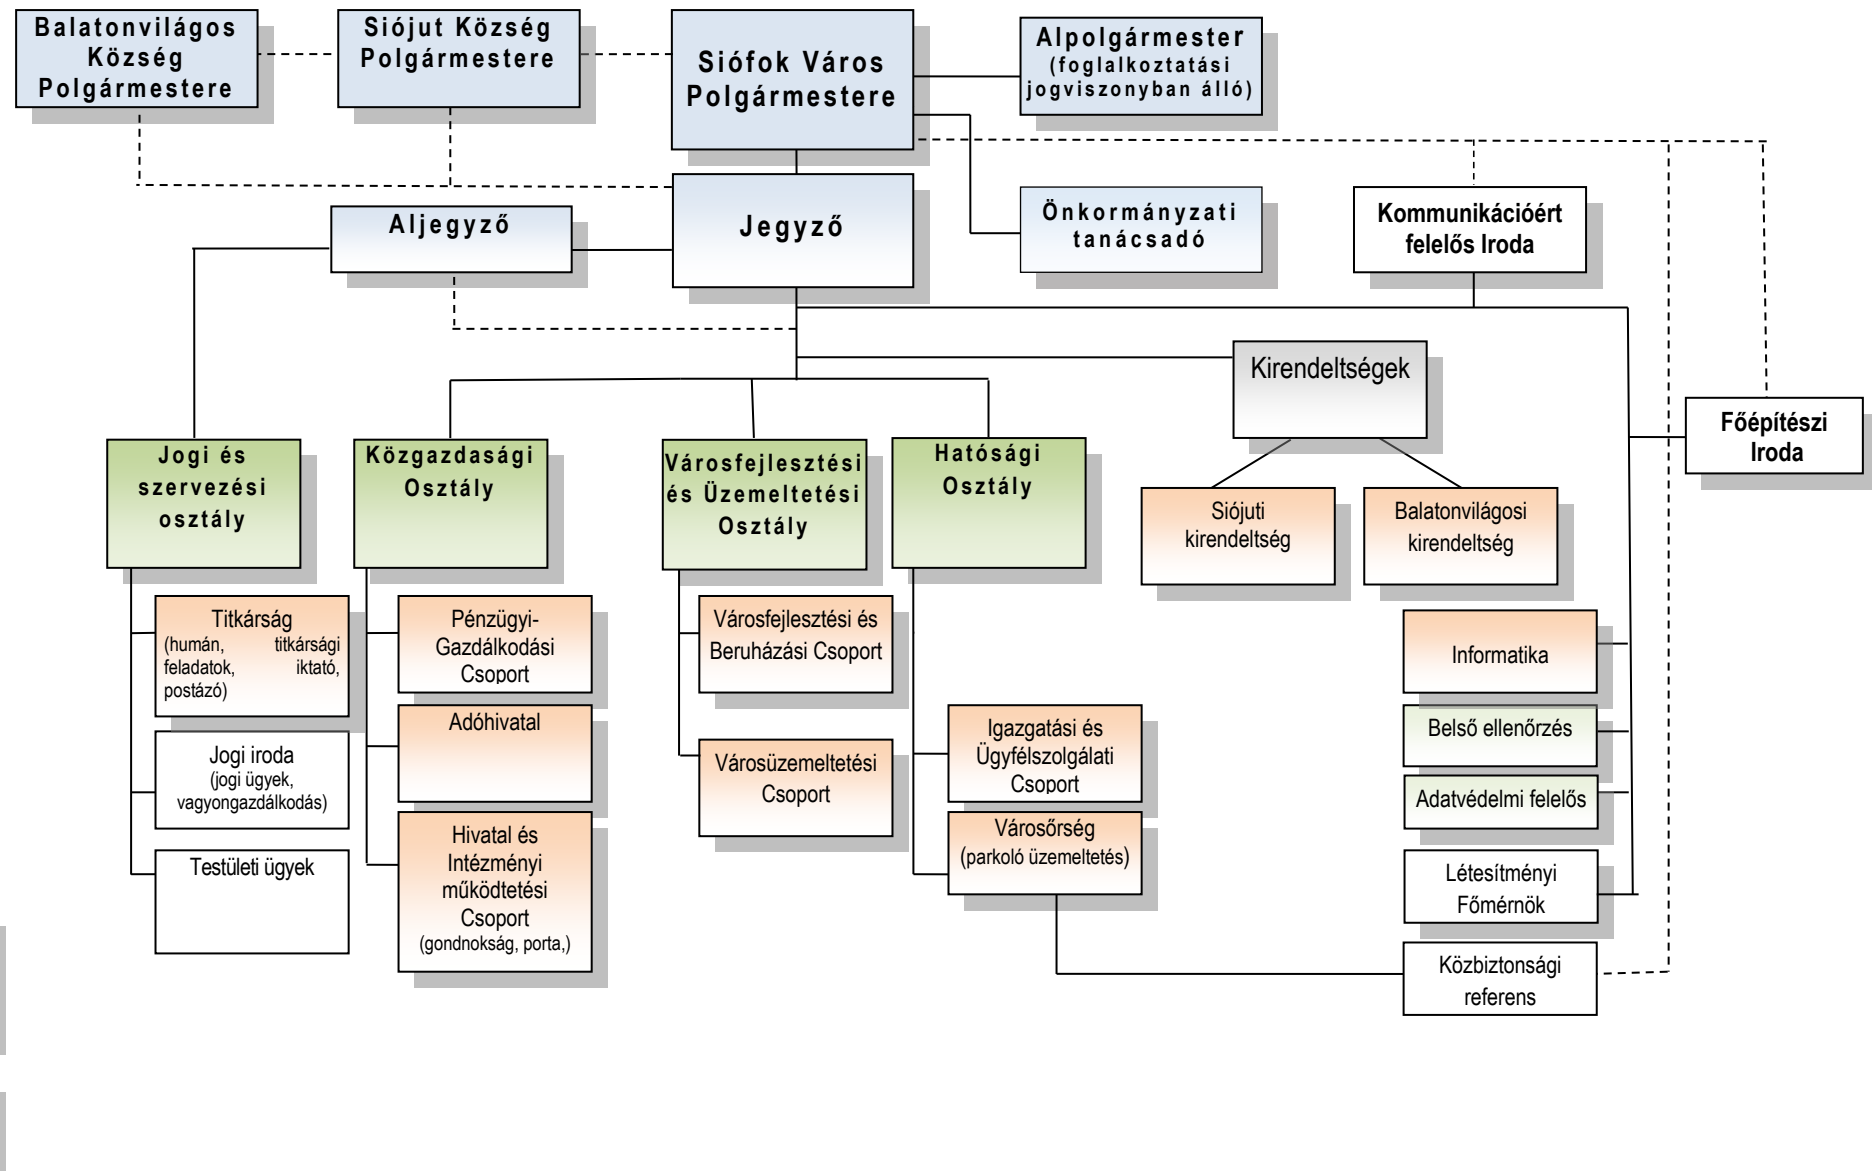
Balatonvilágos Község Polgármestere

Siójut Község Polgármestere

Siófok Város Polgármestere

Alpolgármester (foglalkoztatási jogviszonyban álló)

Aljegyző

Jegyző

Önkormányzati tanácsadó

Kommunikációért felelős Iroda

Kirendeltségek

Főépítészi Iroda

Jogi és szervezési osztály

Közgazdasági Osztály

Városfejlesztési és Üzemeltetési Osztály

Hatósági Osztály

Siójuti kirendeltség

Balatonvilágosi kirendeltség

Titkárság (humán, titkársági feladatok, iktató, postázó)

Jogi iroda (jogi ügyek, vagyongazdálkodás)

Testületi ügyek

Pénzügyi-Gazdálkodási Csoport

Adóhivatal

Hivatal és Intézményi működtetési Csoport (gondnokság, porta,)

Városfejlesztési és Beruházási Csoport

Városüzemeltetési Csoport

Igazgatási és Ügyfélszolgálati Csoport

Városőrség (parkoló üzemeltetés)

Informatika

Belső ellenőrzés

Adatvédelmi felelős

Létesítményi Főmérnök

Közbiztonsági referens